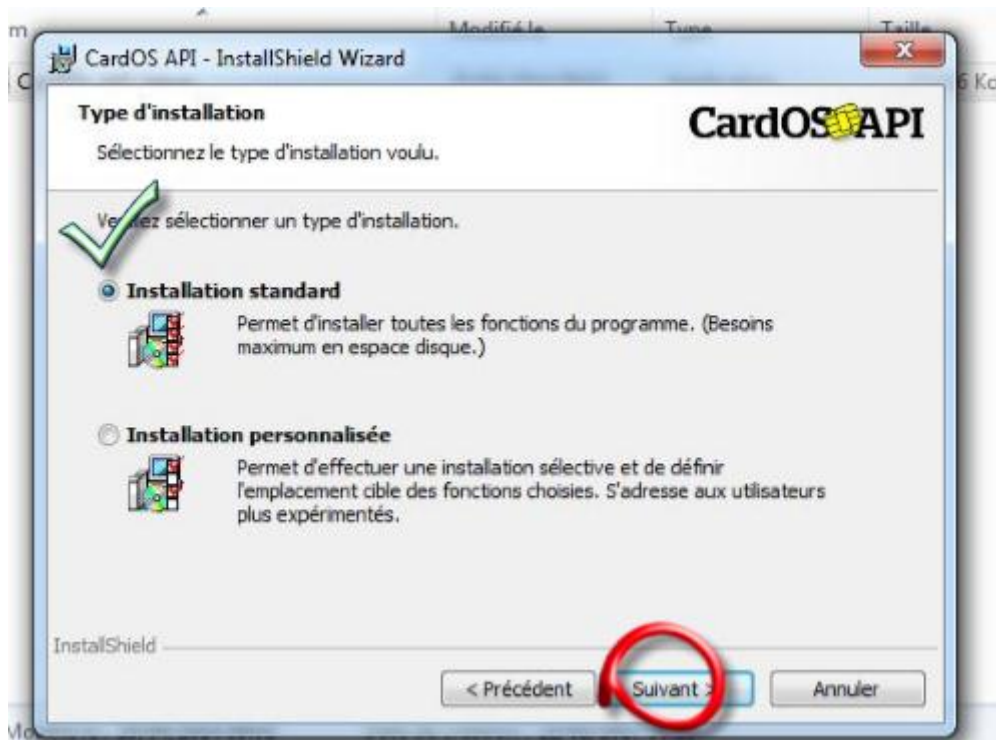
m
Modifié le
Type
Taille
C
6 Ko
CardOS API - InstallShield Wizard
X
Type d'installation
Sélectionnez le type d'installation voulu.
CardOS API
Ve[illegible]ez sélectionner un type d'installation.
Installation standard
Permet d'installer toutes les fonctions du programme. (Besoins maximum en espace disque.)
Installation personnalisée
Permet d'effectuer une installation sélective et de définir l'emplacement cible des fonctions choisies. S'adresse aux utilisateurs plus expérimentés.
InstallShield
< Précédent
Suivant >
Annuler
Mo